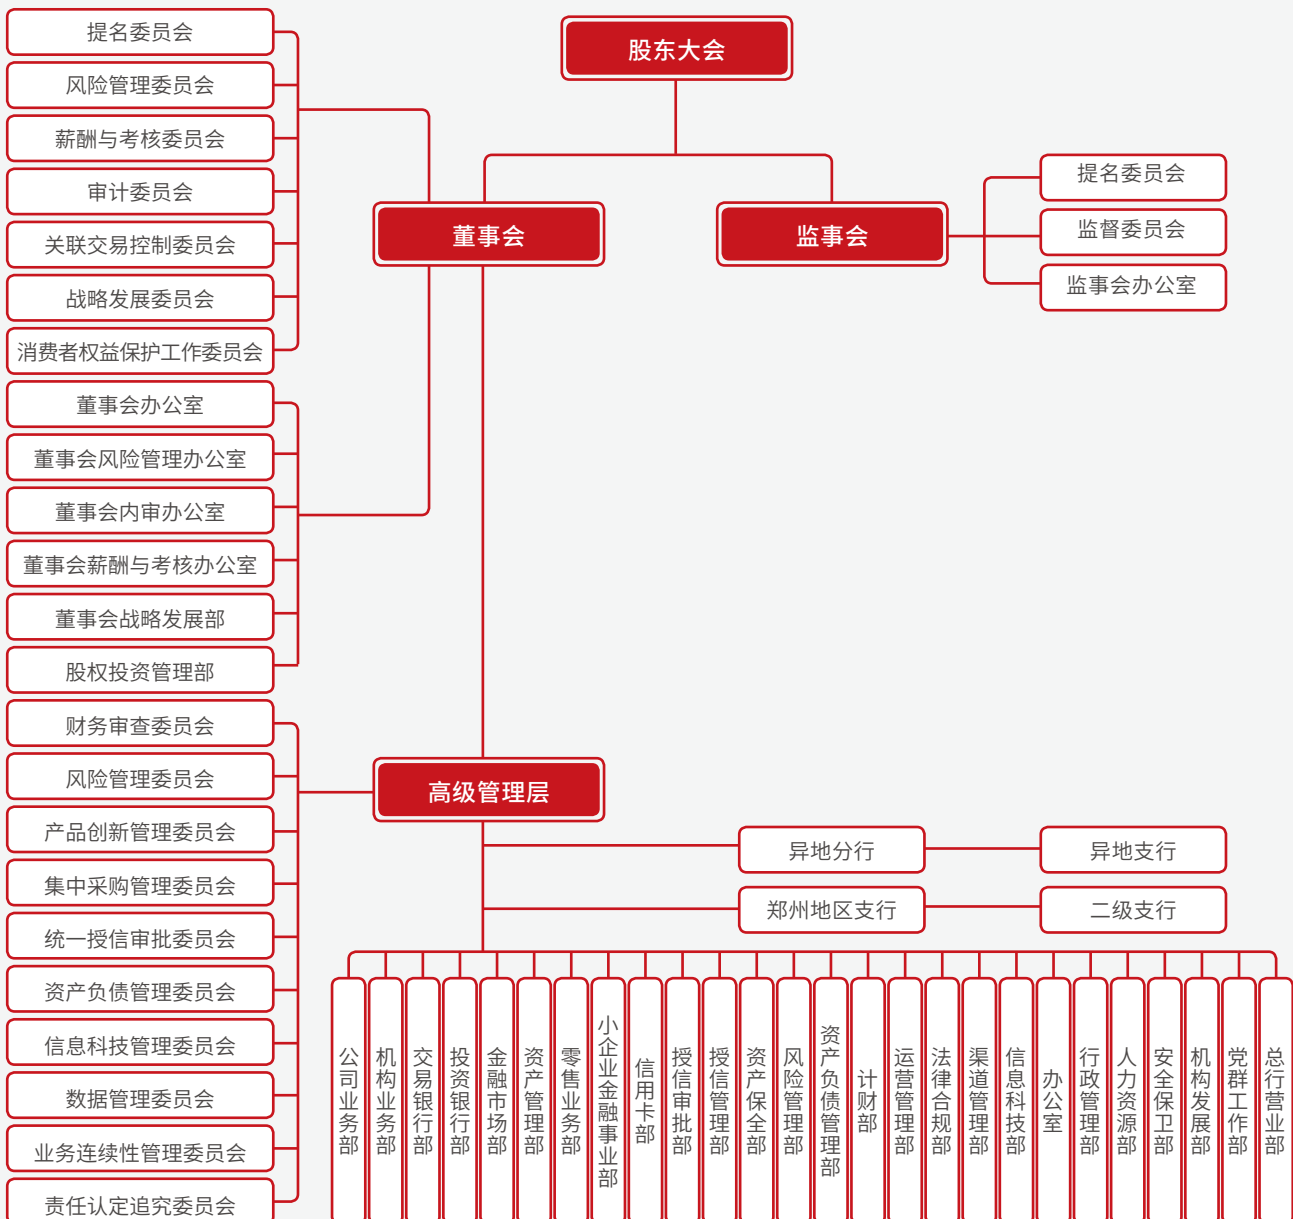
股东大会

提名委员会
风险管理委员会
薪酬与考核委员会
审计委员会
关联交易控制委员会
战略发展委员会
消费者权益保护工作委员会

董事会

监事会

提名委员会
监督委员会
监事会办公室

董事会办公室
董事会风险管理办公室
董事会内审办公室
董事会薪酬与考核办公室
董事会战略发展部
股权投资管理部

财务审查委员会
风险管理委员会
产品创新管理委员会
集中采购管理委员会
统一授信审批委员会
资产负债管理委员会
信息科技管理委员会
数据管理委员会
业务连续性管理委员会
责任认定追究委员会

高级管理层

异地分行
异地支行
郑州地区支行
二级支行

公司业务部
机构业务部
交易银行部
投资银行部
金融市场部
资产管理部
零售业务部
小企业金融事业部
信用卡部
授信审批部
授信管理部
资产保全部
风险管理部
资产负债管理部
计财部
运营管理部
法律合规部
渠道管理部
信息科技部
办公室
行政管理部
人力资源部
安全保卫部
机构发展部
党群工作部
总行营业部